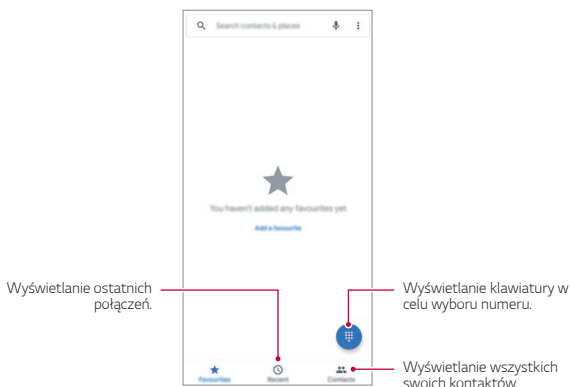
Search contacts & places

You haven't added any favourites yet

Add a favourite

Favourites

Recent

Contacts

Wyświetlanie ostatnich połączeń.

Wyświetlanie klawiatury w celu wyboru numeru.

Wyświetlanie wszystkich swoich kontaktów.